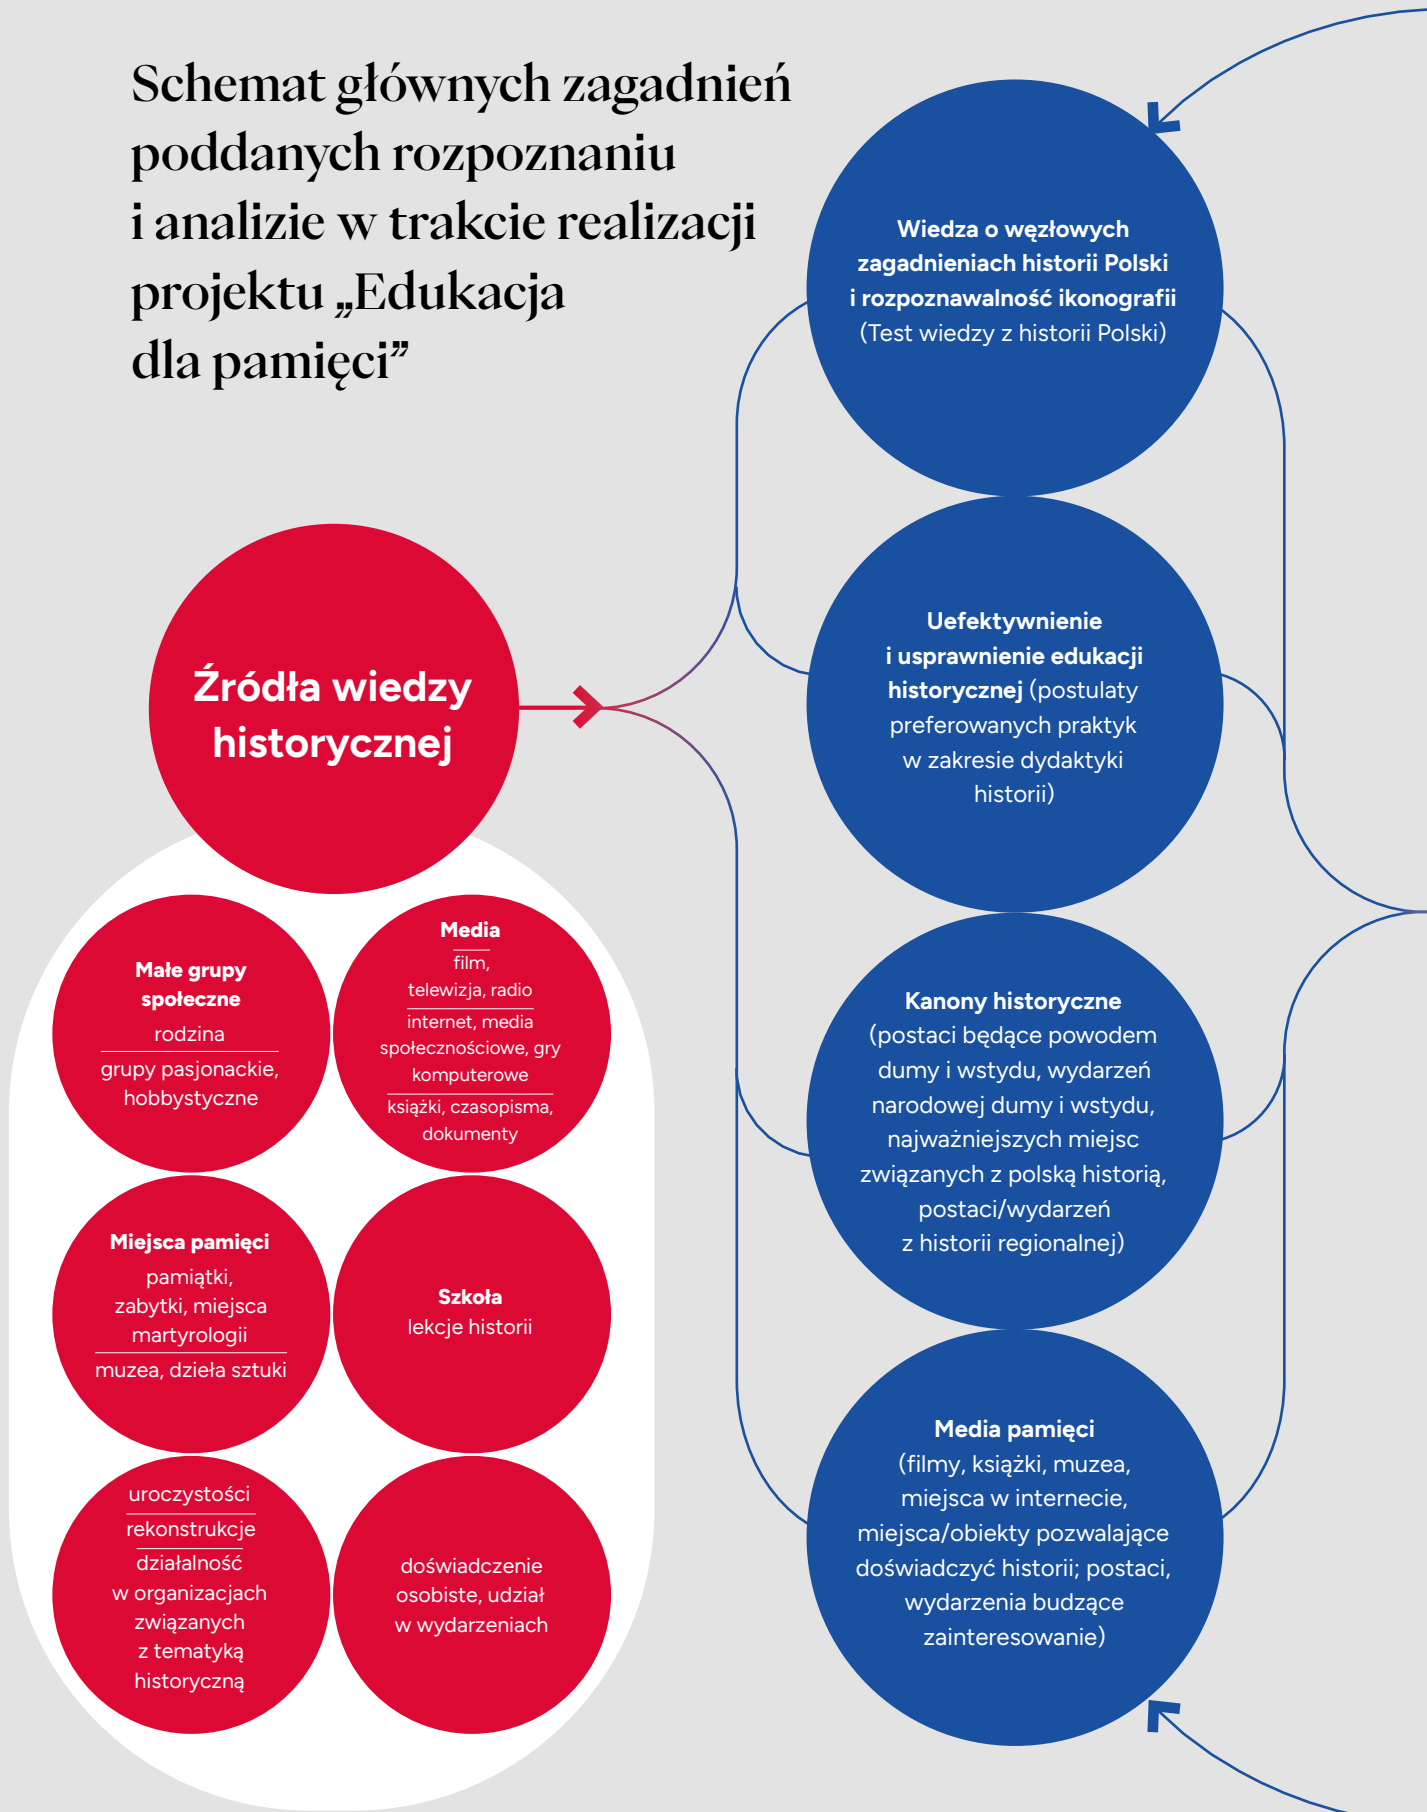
Schemat głównych zagadnień poddanych rozpoznaniu i analizie w trakcie realizacji projektu „Edukacja dla pamięci”

Wiedza o węzłowych zagadnieniach historii Polski i rozpoznawalność ikonografii (Test wiedzy z historii Polski)

Uefektywnienie i usprawnienie edukacji historycznej (postulaty preferowanych praktyk w zakresie dydaktyki historii)

Kanony historyczne (postaci będące powodem dumy i wstydu, wydarzeń narodowej dumy i wstydu, najważniejszych miejsc związanych z polską historią, postaci/wydarzeń z historii regionalnej)

Media pamięci (filmy, książki, muzea, miejsca w internecie, miejsca/obiekty pozwalające doświadczyć historii; postaci, wydarzenia budzące zainteresowanie)

Źródła wiedzy historycznej

Małe grupy społeczne
rodzina
grupy pasjonackie, hobbystyczne

Media
film, telewizja, radio
internet, media społecznościowe, gry komputerowe
książki, czasopisma, dokumenty

Miejsca pamięci
pamiątki, zabytki, miejsca martyrologii
muzea, dzieła sztuki

Szkoła
lekcje historii

uroczystości
rekonstrukcje
działalność w organizacjach związanych z tematyką historyczną

doświadczenie osobiste, udział w wydarzeniach